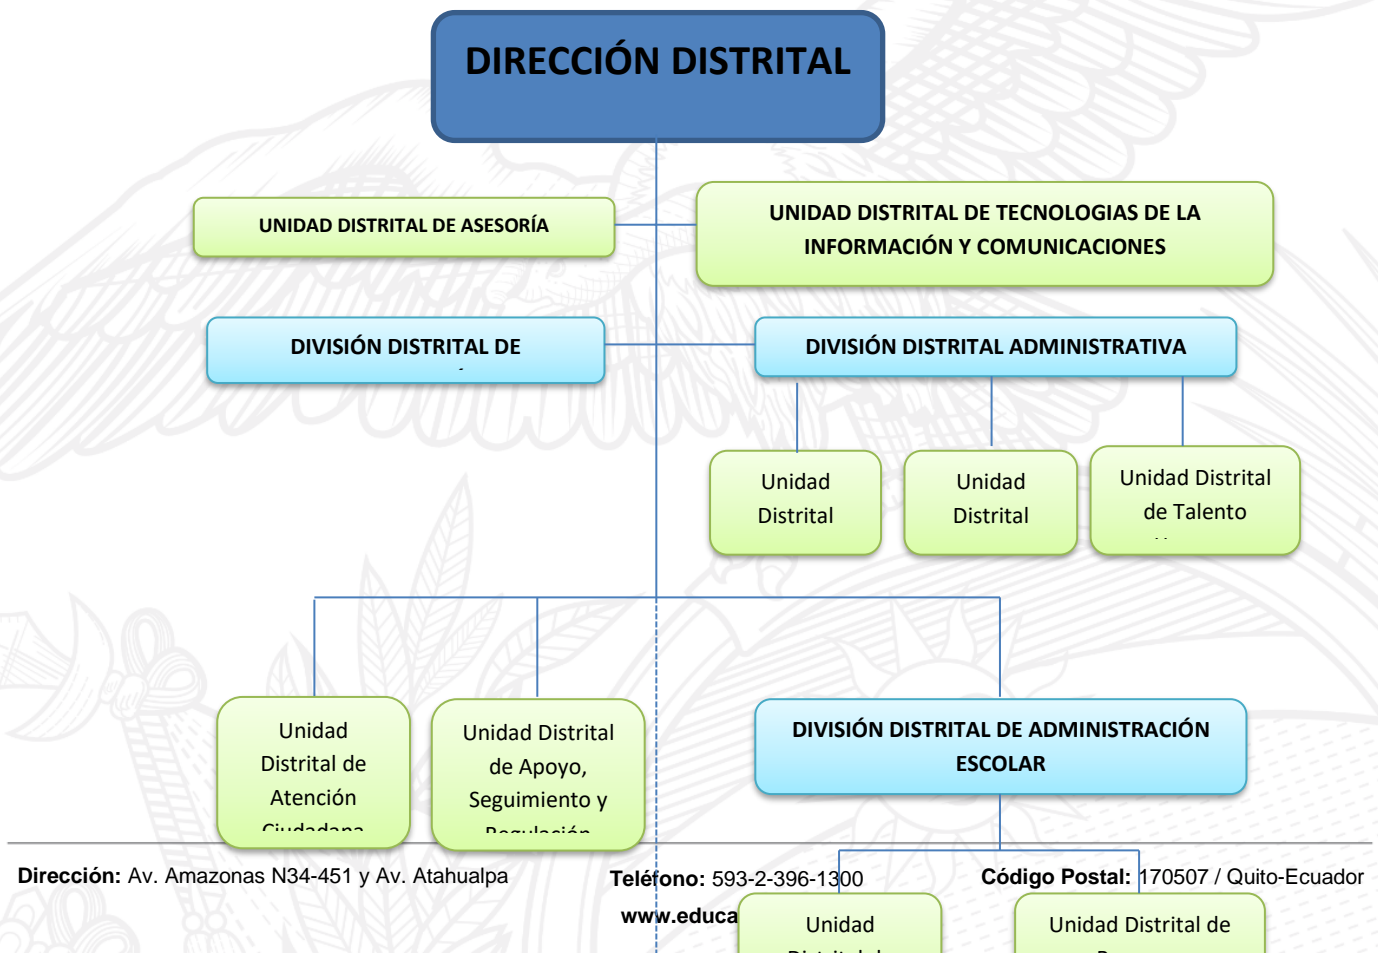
DIRECCIÓN DISTRITAL

UNIDAD DISTRITAL DE ASESORÍA

UNIDAD DISTRITAL DE TECNOLOGIAS DE LA INFORMACIÓN Y COMUNICACIONES

DIVISIÓN DISTRITAL DE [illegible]

DIVISIÓN DISTRITAL ADMINISTRATIVA

Unidad Distrital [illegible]

Unidad Distrital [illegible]

Unidad Distrital de Talento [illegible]

Unidad Distrital de Atención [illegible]

Unidad Distrital de Apoyo, Seguimiento y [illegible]

DIVISIÓN DISTRITAL DE ADMINISTRACIÓN ESCOLAR

Dirección: Av. Amazonas N34-451 y Av. Atahualpa

Teléfono: 593-2-396-1300

Código Postal: 170507 / Quito-Ecuador

www.educa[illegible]

Unidad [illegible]

Unidad Distrital de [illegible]